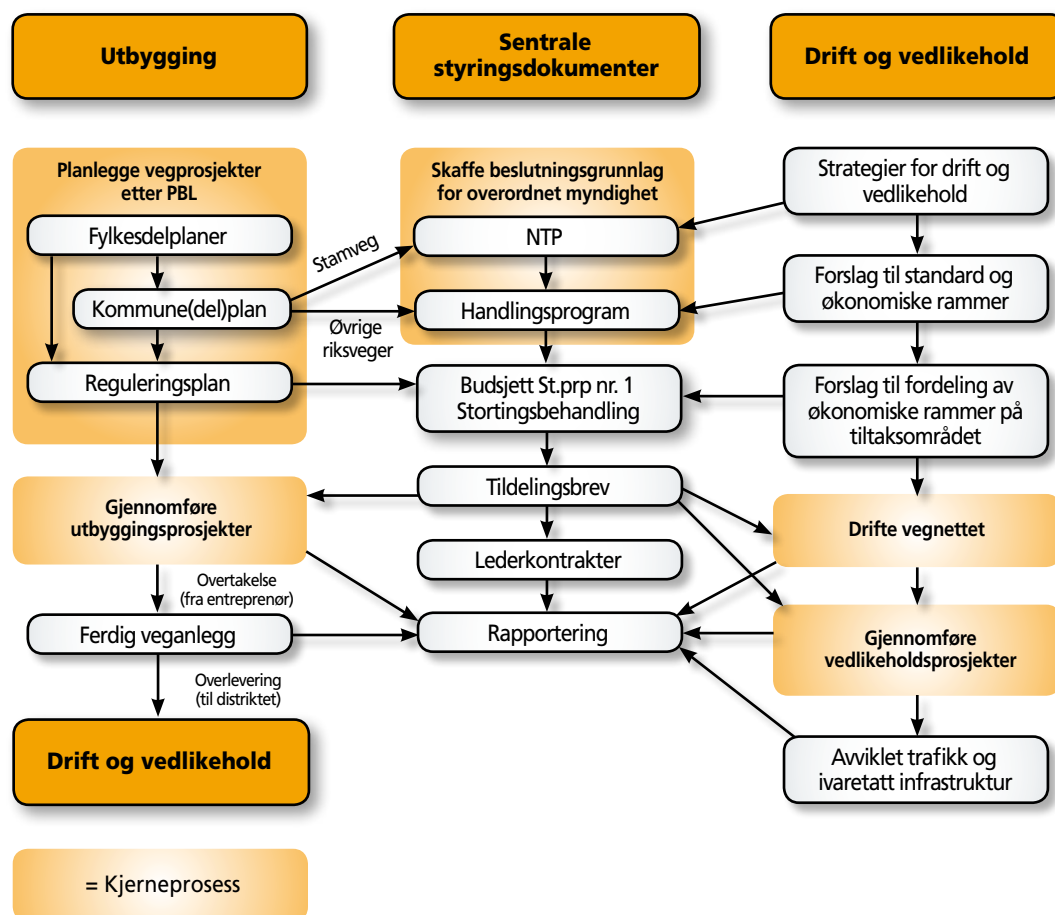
Utbygging

Sentrale styringsdokumenter

Drift og vedlikehold

Planlegge vegprosjekter etter PBL

Fylkesdelplaner

Kommune(del)plan

Reguleringsplan

Stamveg

Øvrige riksveger

Skaffe beslutningsgrunnlag for overordnet myndighet

NTP

Handlingsprogram

Strategier for drift og vedlikehold

Forslag til standard og økonomiske rammer

Forslag til fordeling av økonomiske rammer på tiltaksområdet

Budsjett St.prp nr. 1 Stortingsbehandling

Tildelingsbrev

Lederkontrakter

Rapportering

Gjennomføre utbyggingsprosjekter

Overtakelse (fra entreprenør)

Ferdig veganlegg

Overlevering (til distriktet)

Drift og vedlikehold

Drifte vegnettet

Gjennomføre vedlikeholdsprosjekter

Avviklet trafikk og ivaretatt infrastruktur

= Kjerneprosess